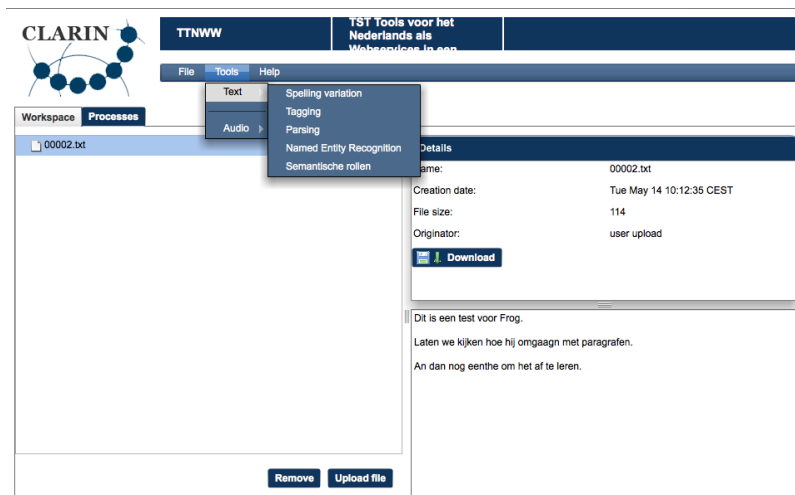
CLARIN

TTNWW

TST Tools voor het Nederlands als Webservices in een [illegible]

File Tools Help

Text
Audio

Spelling variation
Tagging
Parsing
Named Entity Recognition
Semantische rollen

Workspace Processes

00002.txt

Details

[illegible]ame: 00002.txt
Creation date: Tue May 14 10:12:35 CEST
File size: 114
Originator: user upload

Download

Dit is een test voor Frog.

Laten we kijken hoe hij omgaagn met paragrafen.

An dan nog eenthe om het af te leren.

Remove Upload file